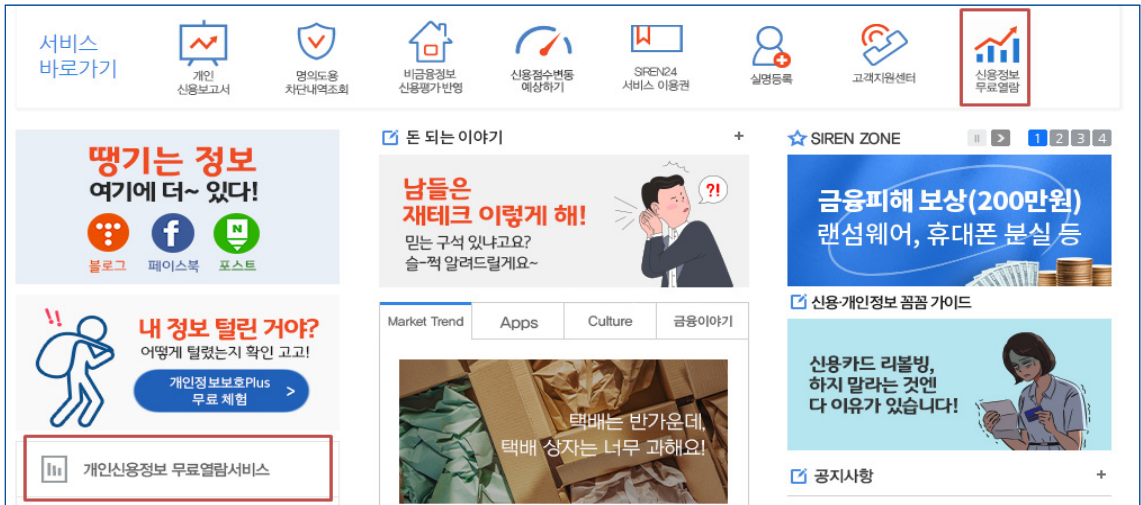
서비스 바로가기

개인 신용보고서

명의도용 차단내역조회

비금융정보 신용평가 반영

신용점수변동 예상하기

SIREN24 서비스 이용권

실명등록

고객지원센터

신용정보 무료열람

땡기는 정보
여기에 더~ 있다!

블로그 페이스북 포스트

!! 내 정보 털린 거야?
어떻게 털렸는지 확인 고고!
개인정보보호Plus 무료 체험 >

개인신용정보 무료열람서비스

돈 되는 이야기 +

남들은 재테크 이렇게 해!
믿는 구석 있냐고요? 슬~쩍 알려드릴게요~

?!

Market Trend | Apps | Culture | 금융이야기

택배는 반가운데, 택배 상자는 너무 과해요!

SIREN ZONE

1 2 3 4

금융피해 보상(200만원) 랜섬웨어, 휴대폰 분실 등

신용·개인정보 꼼꼼 가이드

신용카드 리볼빙, 하지 말라는 것엔 다 이유가 있습니다!

공지사항 +